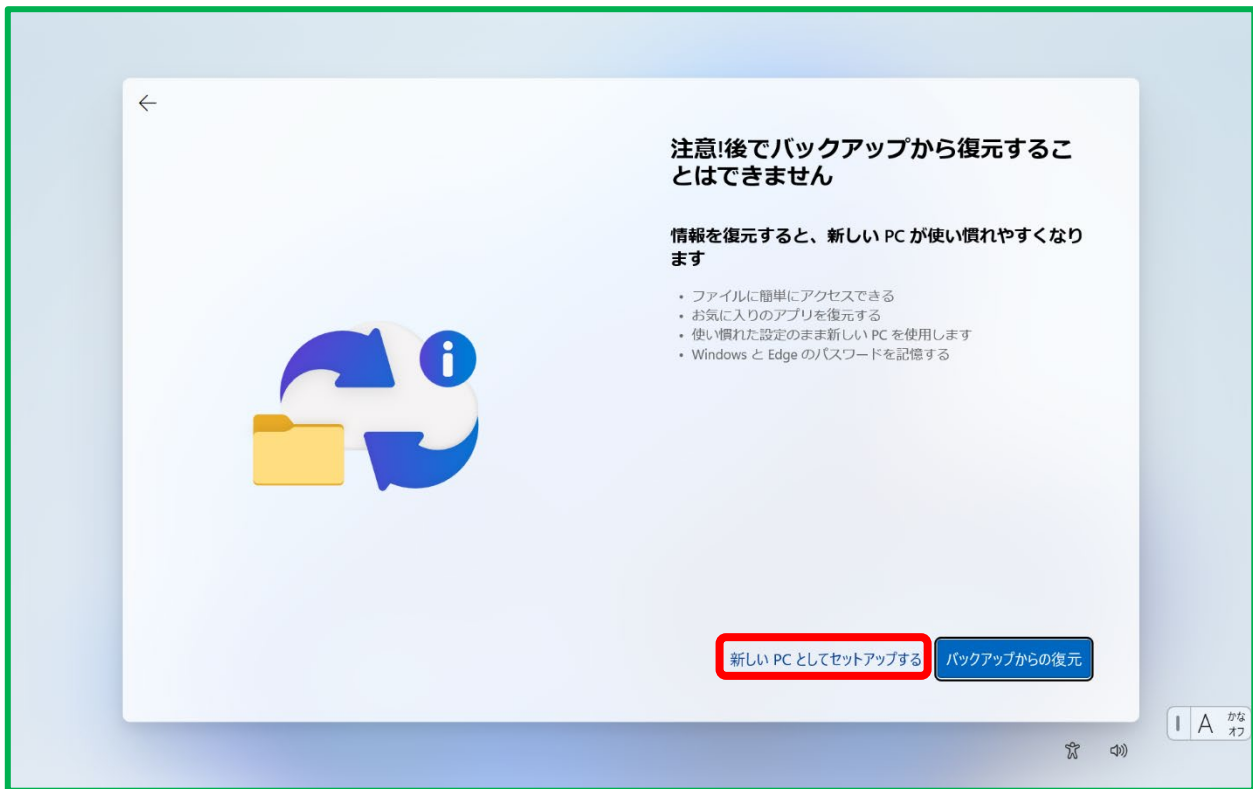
←

注意!後でバックアップから復元することはできません

情報を復元すると、新しい PC が使い慣れやすくなります

• ファイルに簡単にアクセスできる
• お気に入りのアプリを復元する
• 使い慣れた設定のまま新しい PC を使用します
• Windows と Edge のパスワードを記憶する

新しい PC としてセットアップする

バックアップからの復元

A かな オフ